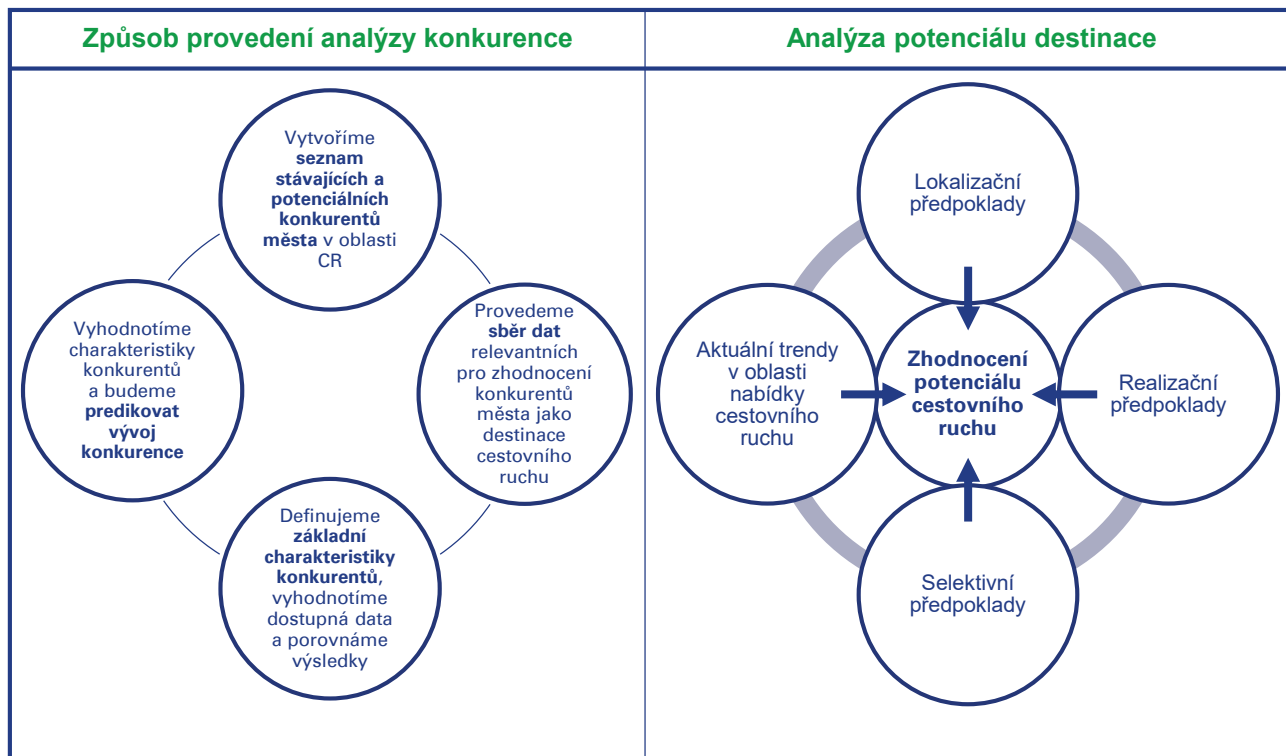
Způsob provedení analýzy konkurence

Vytvoříme **seznam stávajících a potenciálních konkurentů města** v oblasti CR

Provedeme **sběr dat** relevantních pro zhodnocení konkurentů města jako destinace cestovního ruchu

Definujeme **základní charakteristiky konkurentů**, vyhodnotíme dostupná data a porovnáme výsledky

Vyhodnotíme charakteristiky konkurentů a budeme **predikovat vývoj konkurence**

Analýza potenciálu destinace

Lokalizační předpoklady

Aktuální trendy v oblasti nabídky cestovního ruchu

Zhodnocení potenciálu cestovního ruchu

Realizační předpoklady

Selektivní předpoklady